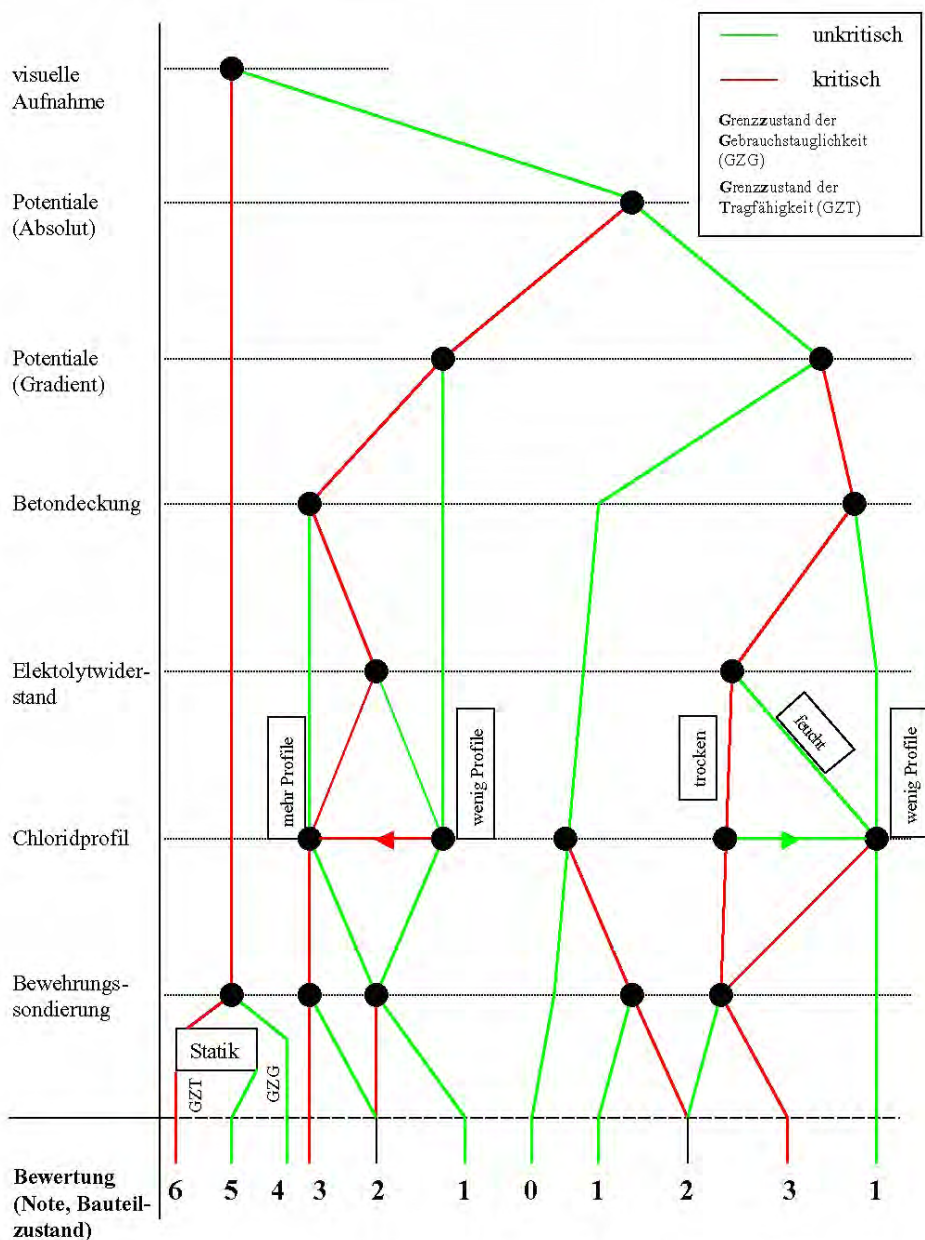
unkritisch
kritisch
Grenzzustand der Gebrauchstauglichkeit (GZG)
Grenzzustand der Tragfähigkeit (GZT)

visuelle Aufnahme

Potentiale (Absolut)

Potentiale (Gradient)

Betondeckung

Elektolytwiderstand

Chloridprofil

Bewehrungssondierung

mehr Profile
wenig Profile
trocken
feucht
wenig Profile

Statik
GZT
GZG

Bewertung (Note, Bauteilzustand)
6 5 4 3 2 1 0 1 2 3 1